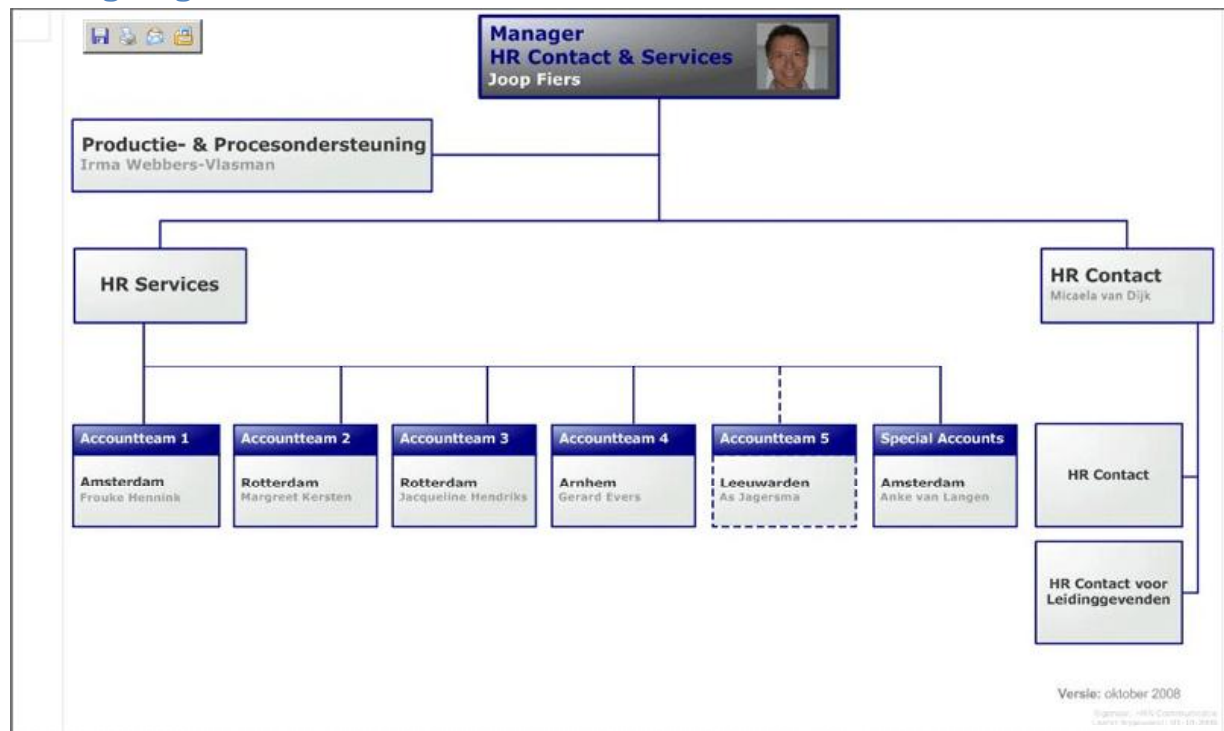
Manager
HR Contact & Services
Joop Fiers

Productie- & Procesondersteuning
Irma Webbers-Vlasman

HR Services

HR Contact
Micaela van Dijk

Accountteam 1
Amsterdam
Frouke Hennink

Accountteam 2
Rotterdam
Margreet Kersten

Accountteam 3
Rotterdam
Jacqueline Hendriks

Accountteam 4
Arnhem
Gerard Evers

Accountteam 5
Leeuwarden
As Jagersma

Special Accounts
Amsterdam
Anke van Langen

HR Contact

HR Contact voor Leidinggevenden

Versie: oktober 2008

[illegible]